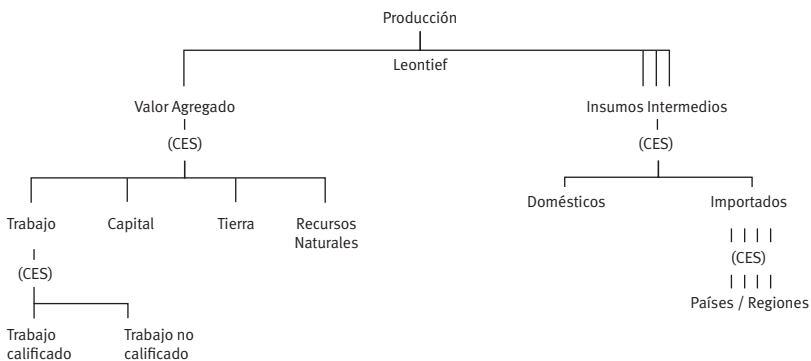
Producción

Leontief

Valor Agregado

(CES)

Trabajo

Capital

Tierra

Recursos Naturales

(CES)

Trabajo calificado

Trabajo no calificado

Insumos Intermedios

(CES)

Domésticos

Importados

(CES)

Países / Regiones